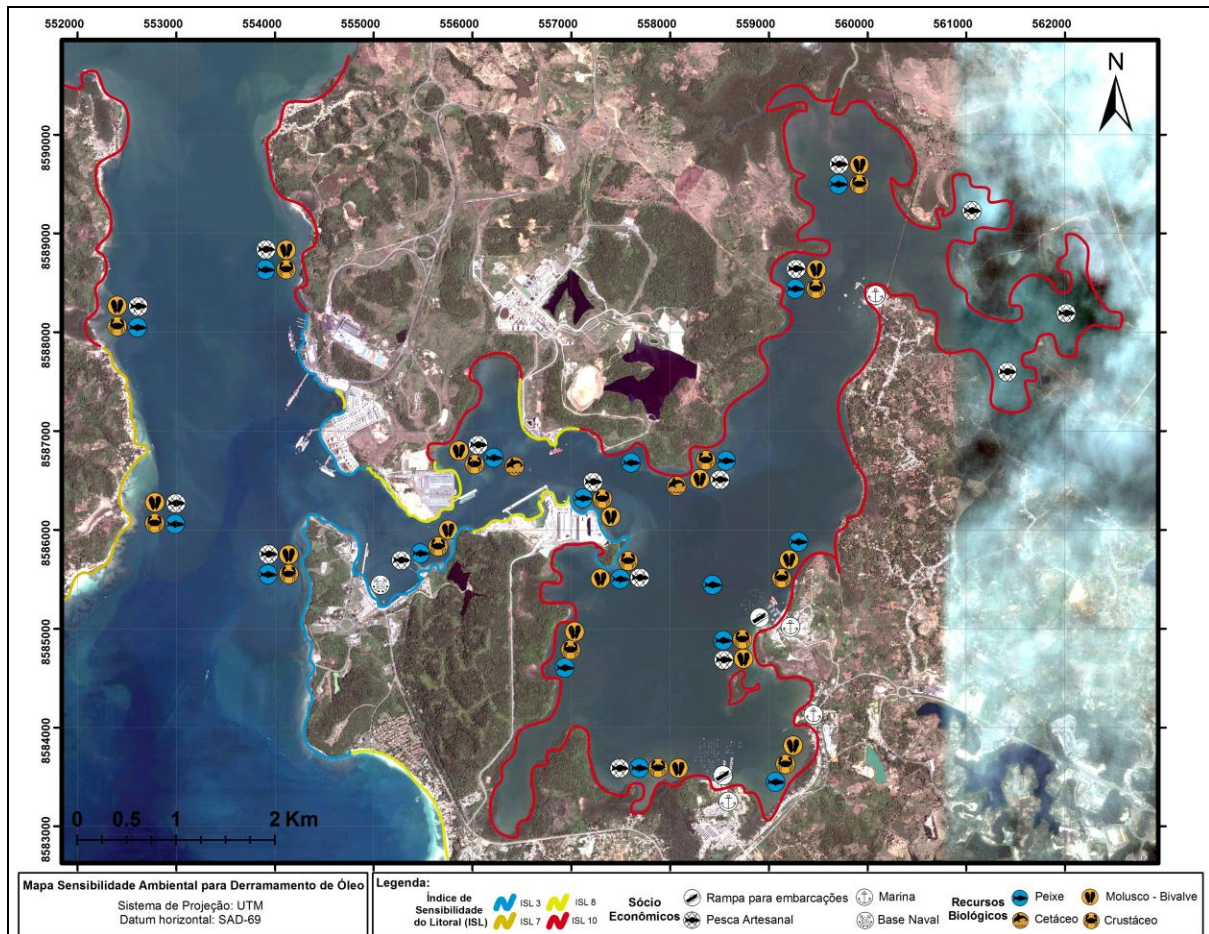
552000 553000 554000 555000 556000 557000 558000 559000 560000 561000 562000

N

8590000
8589000
8588000
8587000
8586000
8585000
8584000
8583000

0 0.5 1 2 Km

Mapa Sensibilidade Ambiental para Derramamento de Óleo
Sistema de Projeção: UTM
Datum horizontal: SAD-69

Legenda:
Índice de Sensibilidade do Litoral (ISL)
ISL 3
ISL 7
ISL 8
ISL 10

Sócio Econômicos
Rampa para embarcações
Pesca Artesanal
Marina
Base Naval

Recursos Biológicos
Peixe
Cetáceo
Molusco - Bivalve
Crustáceo